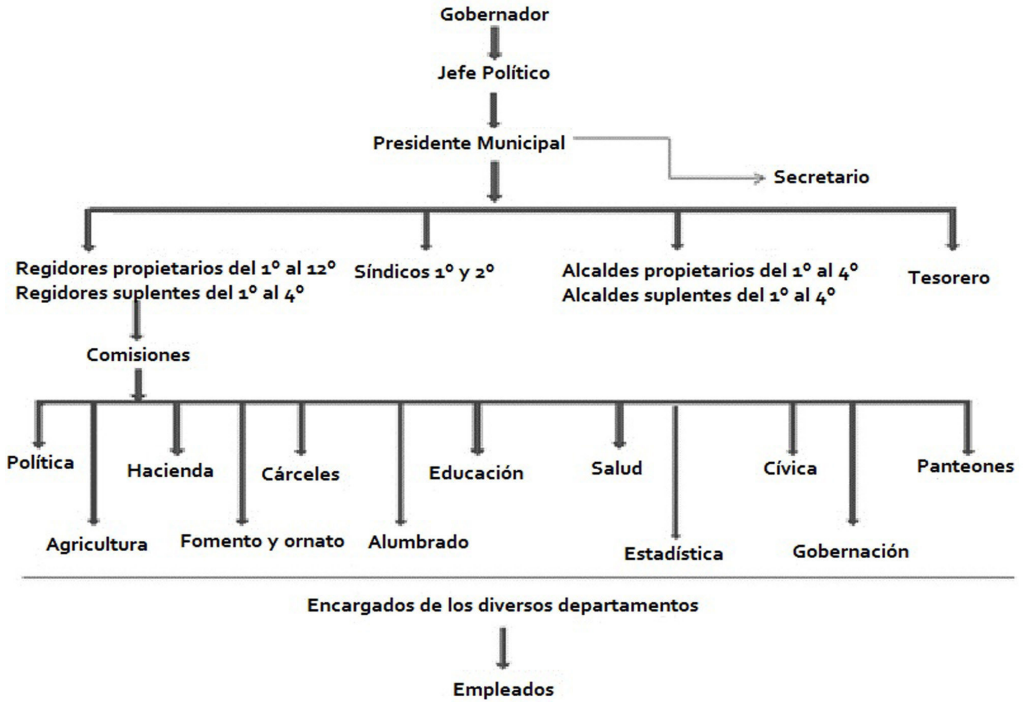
Gobernador

Jefe Político

Presidente Municipal

Secretario

Regidores propietarios del 1° al 12°
Regidores suplentes del 1° al 4°

Síndicos 1° y 2°

Alcaldes propietarios del 1° al 4°
Alcaldes suplentes del 1° al 4°

Tesorero

Comisiones

Política

Agricultura

Hacienda

Fomento y ornato

Cárceles

Alumbrado

Educación

Salud

Estadística

Cívica

Gobernación

Panteones

Encargados de los diversos departamentos

Empleados